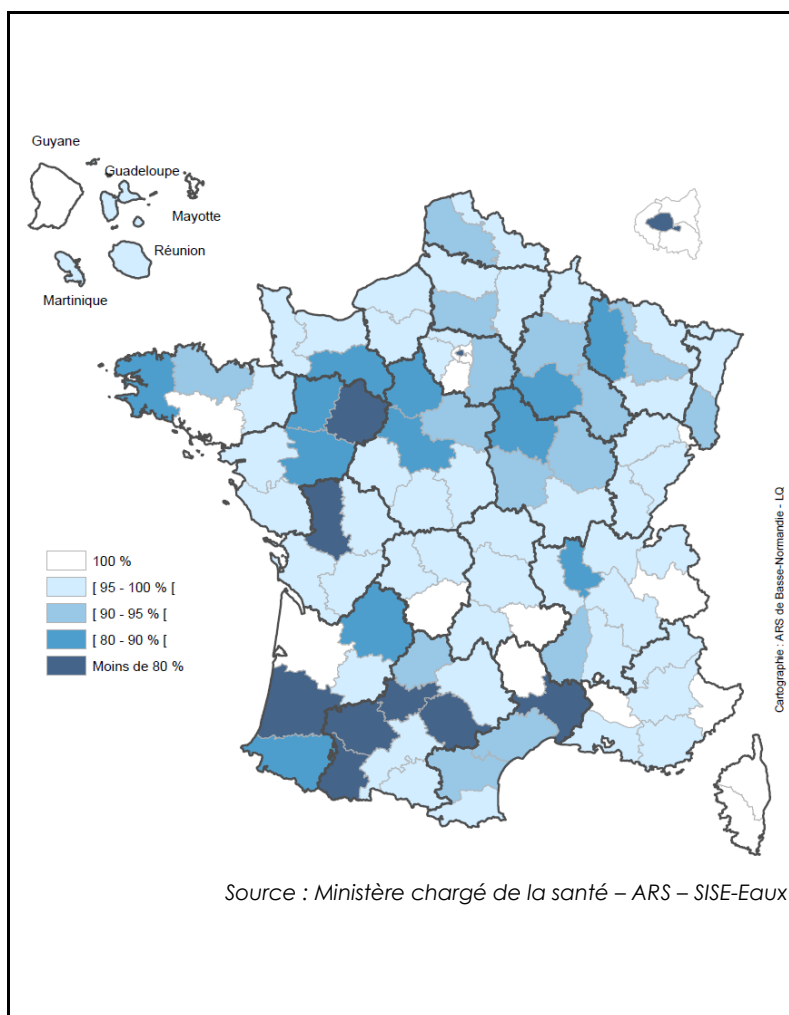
Guyane
Guadeloupe
Mayotte
Réunion
Martinique

100 %
[ 95 - 100 % [
[ 90 - 95 % [
[ 80 - 90 % [
Moins de 80 %

Cartographie : ARS de Basse-Normandie - LQ

Source : Ministère chargé de la santé – ARS – SISE-Eaux